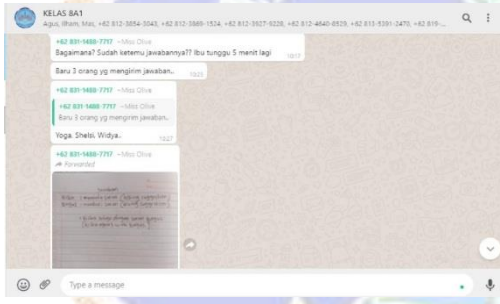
KELAS 8A1
Agus, Ilham, Mas, +62 812-3854-5043, +62 812-3869-1524, +62 812-3927-9228, +62 812-4840-8529, +62 813-5391-2470, +62 816-...

+62 831-1488-7717 ~Miss Olive
Bagaimana? Sudah ketemu jawabannya?? Ibu tunggu 5 menit lagi 10:17

Baru 3 orang yg mengirim jawaban.. 10:23

+62 831-1488-7717 ~Miss Olive
+62 831-1488-7717 ~Miss Olive
Baru 3 orang yg mengirim jawaban..
Yoga. Shelsi. Widya.. 10:27

+62 831-1488-7717 ~Miss Olive
Forwarded

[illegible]

Type a message